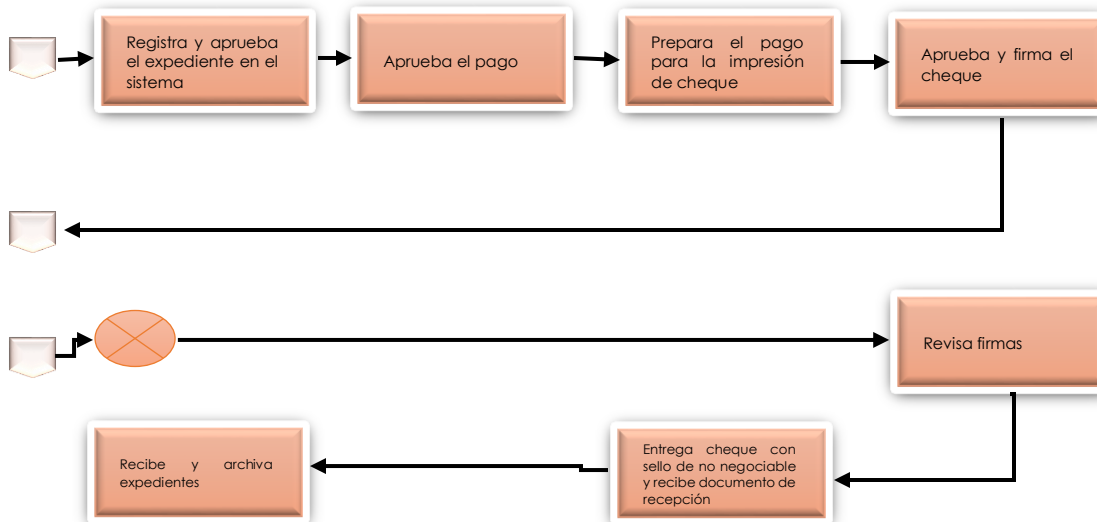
Registra y aprueba el expediente en el sistema

Aprueba el pago

Prepara el pago para la impresión de cheque

Aprueba y firma el cheque

Revisa firmas

Entrega cheque con sello de no negociable y recibe documento de recepción

Recibe y archiva expedientes